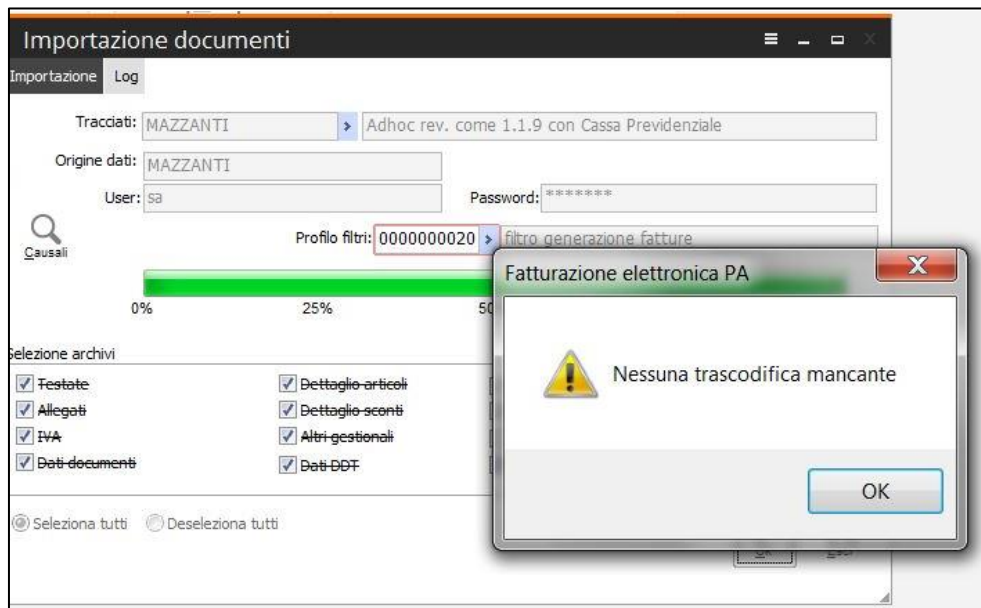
Importazione documenti

Importazione Log

Tracciati: MAZZANTI Adhoc rev. come 1.1.9 con Cassa Previdenziale

Origine dati: MAZZANTI

User: sa

Password: *******

Causali

Profilo filtri: 0000000020 filtro generazione fatture

0%

25%

50

Selezione archivi

Testate

Allegati

IVA

Dati documenti

Dettaglio articoli

Dettaglio sconti

Altri gestionali

Dati DDT

Seleziona tutti

Deseleziona tutti

Fatturazione elettronica PA

Nessuna trascodifica mancante

OK